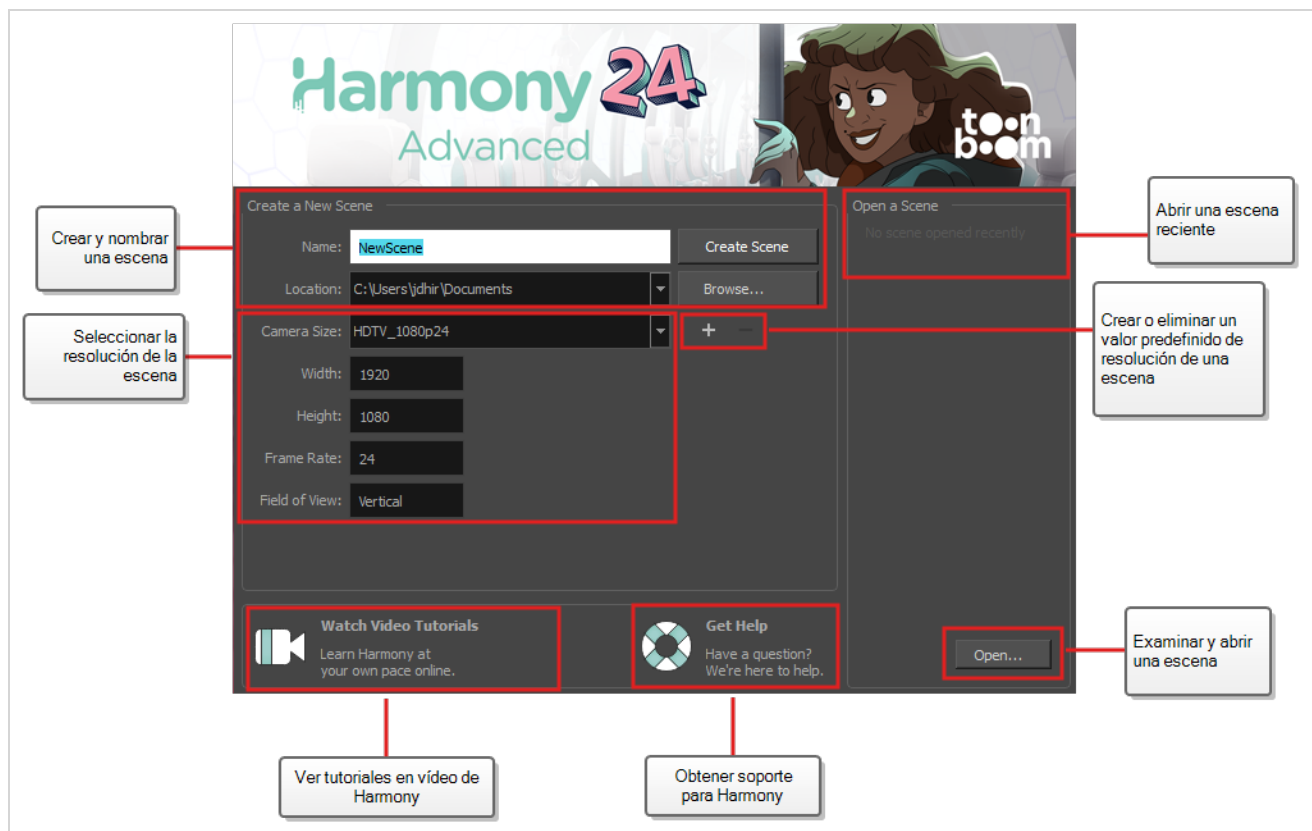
Harmony 24 Advanced

toon boom

Create a New Scene

Name: NewScene

Create Scene

Location: C:\Users\jdhir\Documents

Browse...

Camera Size: HDTV_1080p24

+ −

Width: 1920

Height: 1080

Frame Rate: 24

Field of View: Vertical

Open a Scene

No scene opened recently

Open...

Watch Video Tutorials

Learn Harmony at your own pace online.

Get Help

Have a question? We're here to help.

Crear y nombrar una escena

Seleccionar la resolución de la escena

Abrir una escena reciente

Crear o eliminar un valor predefinido de resolución de una escena

Examinar y abrir una escena

Ver tutoriales en vídeo de Harmony

Obtener soporte para Harmony